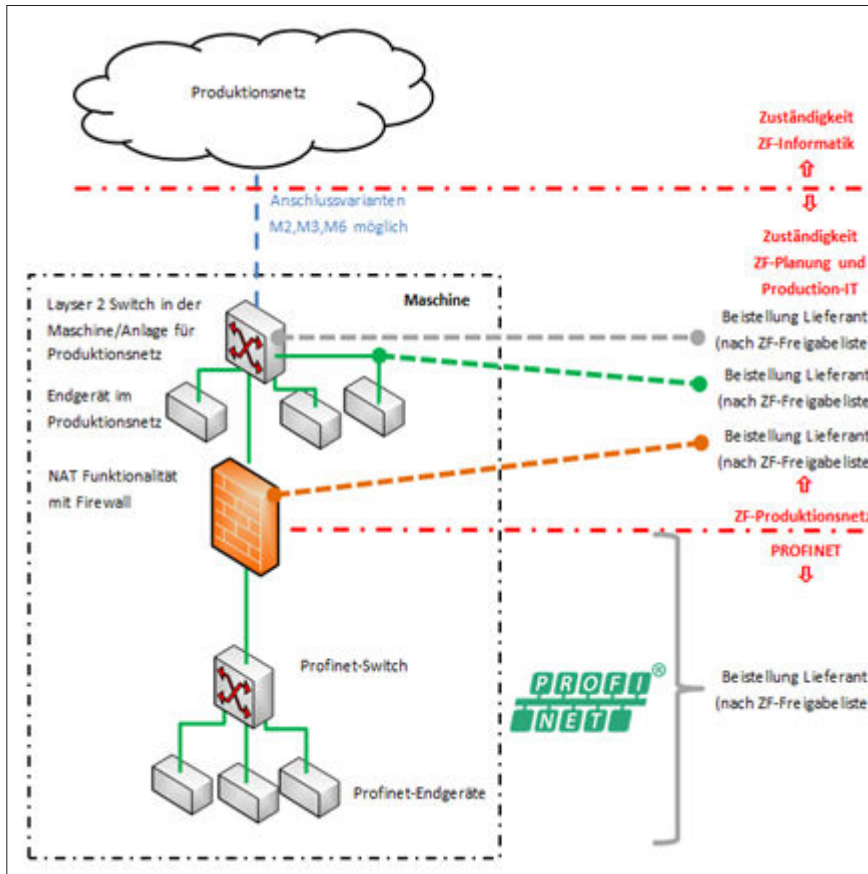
Produktionsnetz

Zuständigkeit
ZF-Informatik
⇧

Anschlussvarianten
M2,M3,M6 möglich

⇩
Zuständigkeit
ZF-Planung und
Production-IT

Maschine

Layser 2 Switch in der Maschine/Anlage für Produktionsnetz

Beistellung Lieferant
(nach ZF-Freigabeliste

Endgerät im Produktionsnetz

Beistellung Lieferant
(nach ZF-Freigabeliste

NAT Funktionalität mit Firewall

Beistellung Lieferant
(nach ZF-Freigabeliste
⇧
ZF-Produktionsnetz

PROFINET
⇩

Profinet-Switch

PROFI NET ®

Beistellung Lieferant
(nach ZF-Freigabeliste

Profinet-Endgeräte